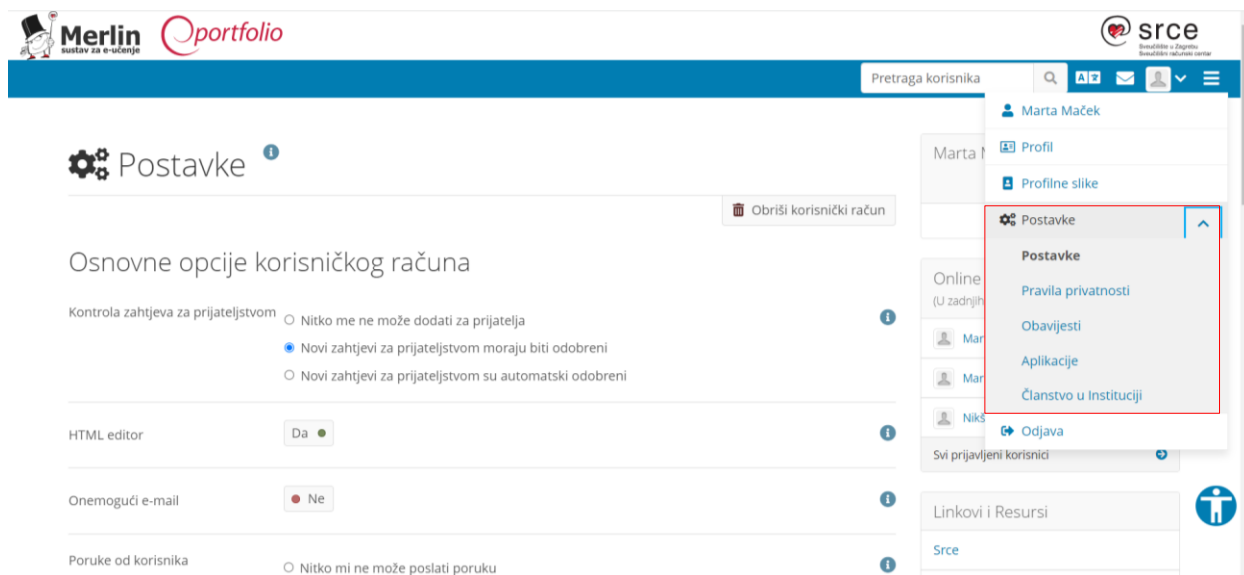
Merlin sustav za e-učenje
portfolio
srce
Sveučilište u Zagrebu Sveučilišni računski centar

Pretraga korisnika

Marta Maček
Profil
Profilne slike
Postavke
Postavke
Pravila privatnosti
Obavijesti
Aplikacije
Članstvo u Instituciji
Odjava

Postavke

Obriši korisnički račun

Osnovne opcije korisničkog računa

Kontrola zahtjeva za prijateljstvom
○ Nitko me ne može dodati za prijatelja
● Novi zahtjevi za prijateljstvom moraju biti odobreni
○ Novi zahtjevi za prijateljstvom su automatski odobreni

HTML editor
Da

Onemogući e-mail
Ne

Poruke od korisnika
○ Nitko mi ne može poslati poruku

Marta M

Online
(U zadnjih

Mar
Mar
Nikš
Svi prijavljeni korisnici

Linkovi i Resursi
Srce